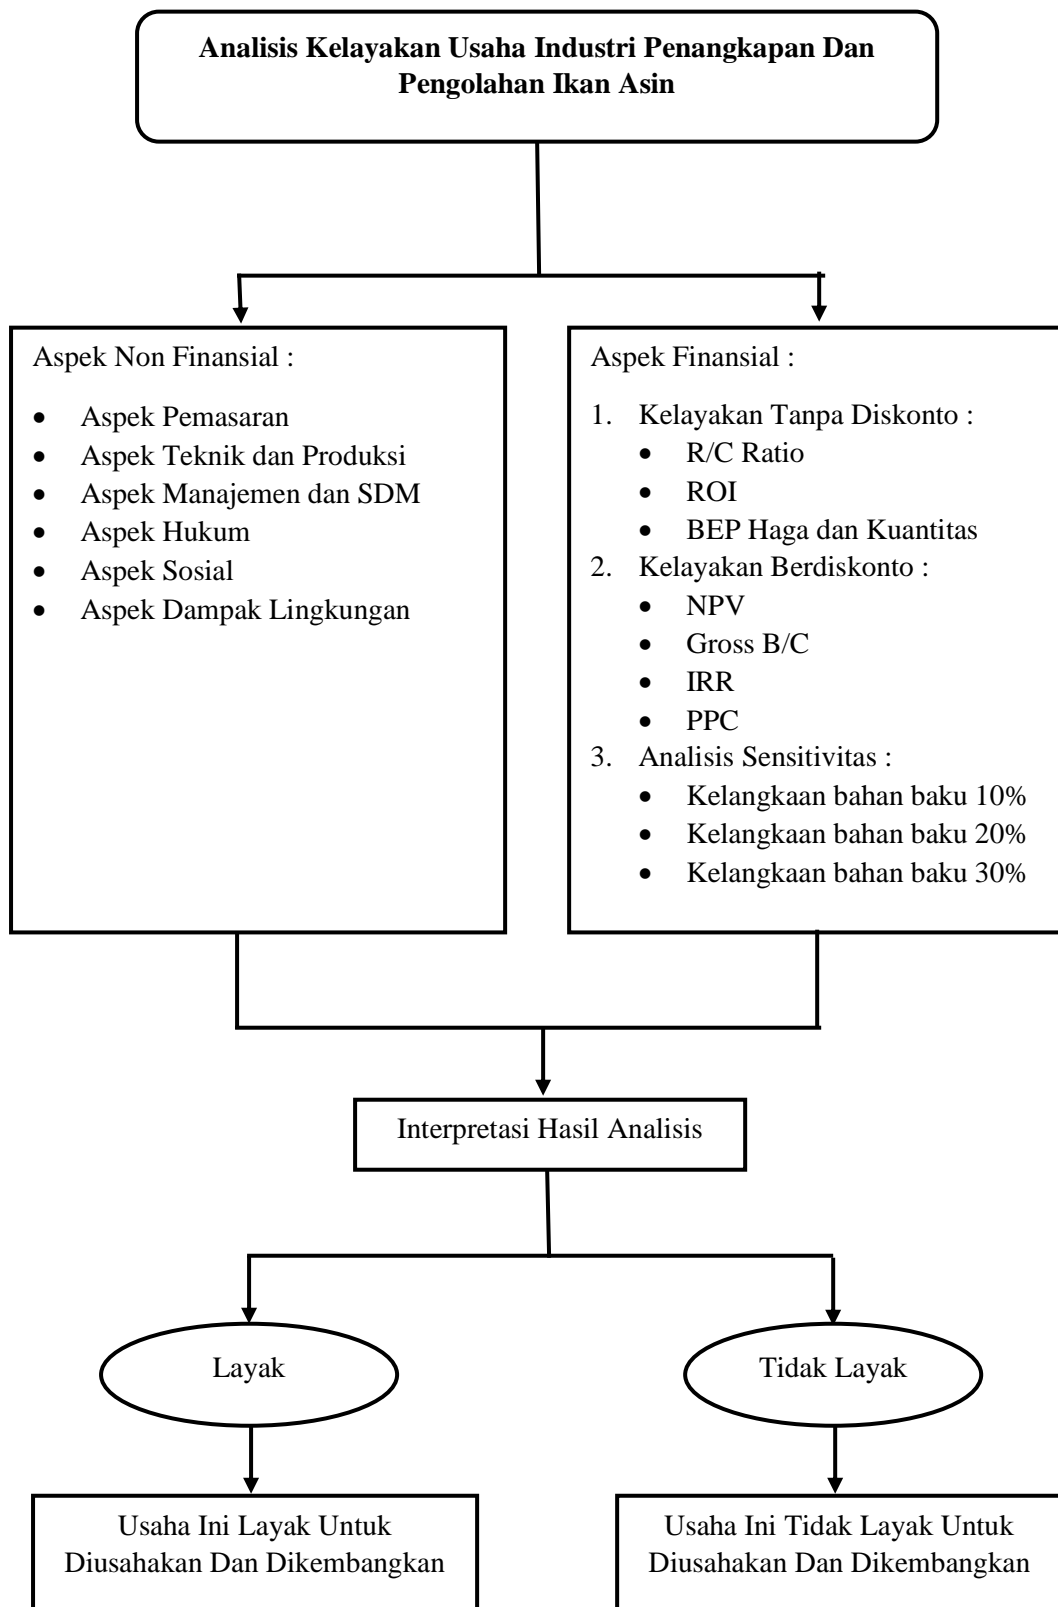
**Analisis Kelayakan Usaha Industri Penangkapan Dan Pengolahan Ikan Asin**

Aspek Non Finansial :

- Aspek Pemasaran
- Aspek Teknik dan Produksi
- Aspek Manajemen dan SDM
- Aspek Hukum
- Aspek Sosial
- Aspek Dampak Lingkungan

Aspek Finansial :

1. Kelayakan Tanpa Diskonto :
   - R/C Ratio
   - ROI
   - BEP Haga dan Kuantitas
2. Kelayakan Berdiskonto :
   - NPV
   - Gross B/C
   - IRR
   - PPC
3. Analisis Sensitivitas :
   - Kelangkaan bahan baku 10%
   - Kelangkaan bahan baku 20%
   - Kelangkaan bahan baku 30%

Interpretasi Hasil Analisis

Layak

Tidak Layak

Usaha Ini Layak Untuk Diusahakan Dan Dikembangkan

Usaha Ini Tidak Layak Untuk Diusahakan Dan Dikembangkan